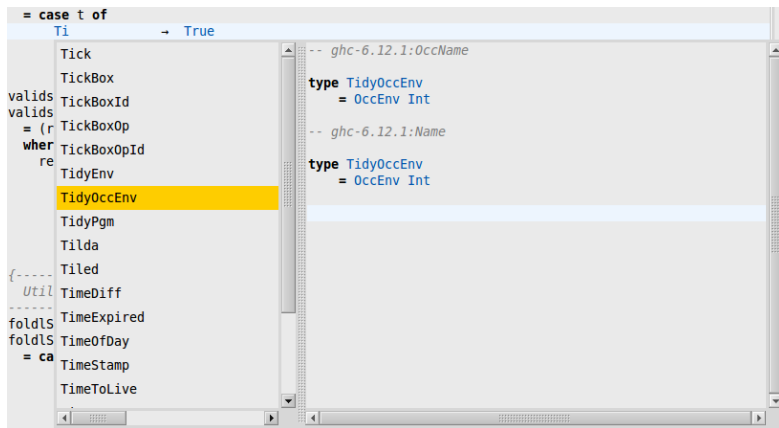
= case t of
Ti → True

valids
valids
= (r
wher
re

{-----
Util
------
foldlS
foldlS
= ca

Tick
TickBox
TickBoxId
TickBoxOp
TickBoxOpId
TidyEnv
TidyOccEnv
TidyPgm
Tilda
Tiled
TimeDiff
TimeExpired
TimeOfDay
TimeStamp
TimeToLive

-- ghc-6.12.1:OccName

type TidyOccEnv
= OccEnv Int

-- ghc-6.12.1:Name

type TidyOccEnv
= OccEnv Int